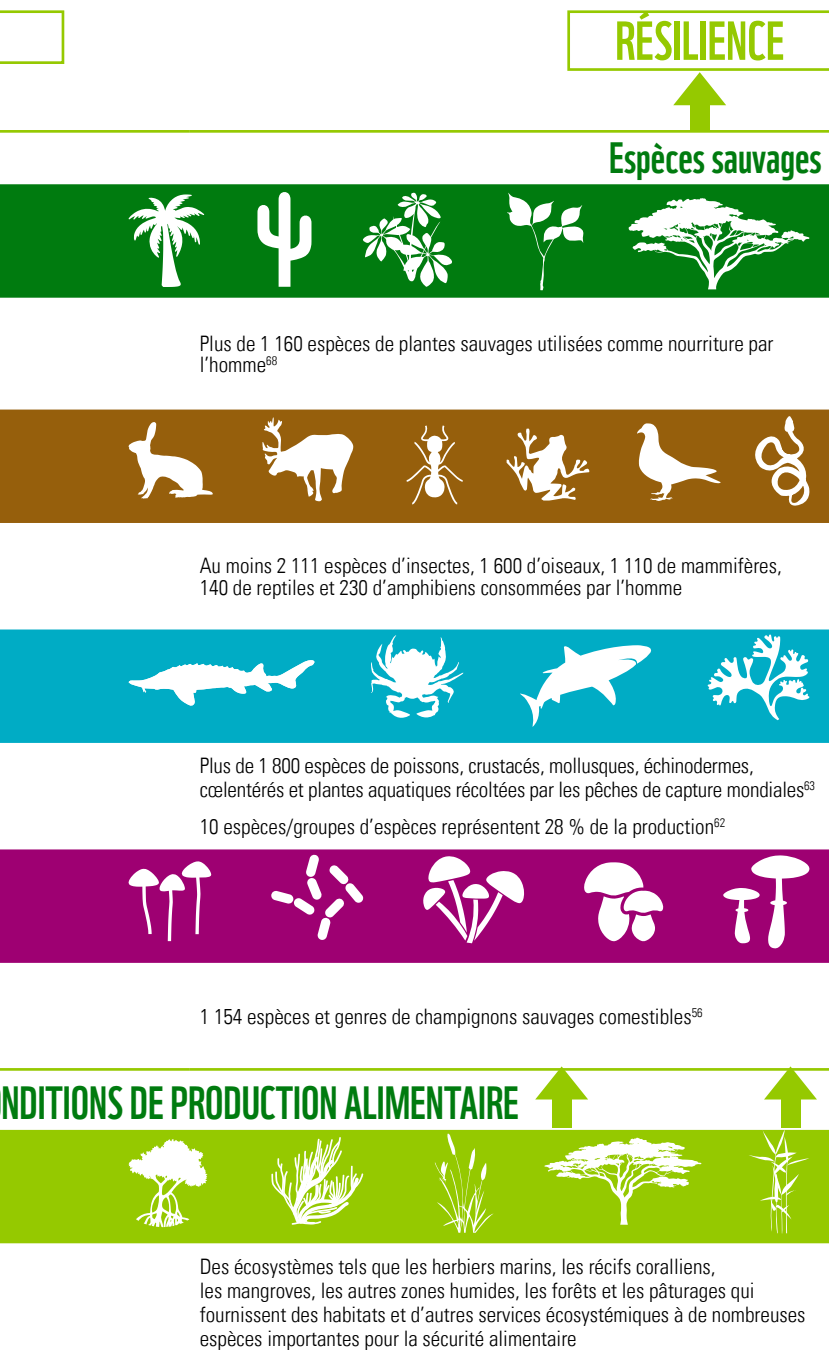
RÉSILIENCE

Espèces sauvages

Plus de 1 160 espèces de plantes sauvages utilisées comme nourriture par l'homme$^{68}$

Au moins 2 111 espèces d'insectes, 1 600 d'oiseaux, 1 110 de mammifères, 140 de reptiles et 230 d'amphibiens consommées par l'homme

Plus de 1 800 espèces de poissons, crustacés, mollusques, échinodermes, cœlentérés et plantes aquatiques récoltées par les pêches de capture mondiales$^{63}$

10 espèces/groupes d'espèces représentent 28 % de la production$^{62}$

1 154 espèces et genres de champignons sauvages comestibles$^{56}$

NDITIONS DE PRODUCTION ALIMENTAIRE

Des écosystèmes tels que les herbiers marins, les récifs coralliens, les mangroves, les autres zones humides, les forêts et les pâturages qui fournissent des habitats et d'autres services écosystémiques à de nombreuses espèces importantes pour la sécurité alimentaire